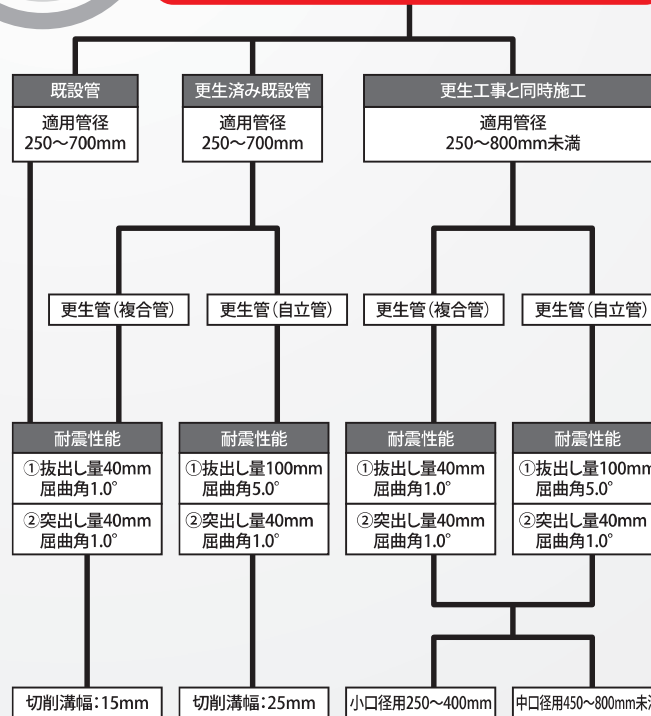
既設管

適用管径
250～700mm

更生済み既設管

適用管径
250～700mm

更生工事と同時施工

適用管径
250～800mm未満

更生管(複合管)

更生管(自立管)

更生管(複合管)

更生管(自立管)

耐震性能

①抜出し量40mm
屈曲角1.0°

②突出し量40mm
屈曲角1.0°

耐震性能

①抜出し量100mm
屈曲角5.0°

②突出し量40mm
屈曲角1.0°

耐震性能

①抜出し量40mm
屈曲角1.0°

②突出し量40mm
屈曲角1.0°

耐震性能

①抜出し量100mm
屈曲角5.0°

②突出し量40mm
屈曲角1.0°

切削溝幅:15mm

切削溝幅:25mm

小口径用250～400mm

中口径用450～800mm未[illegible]